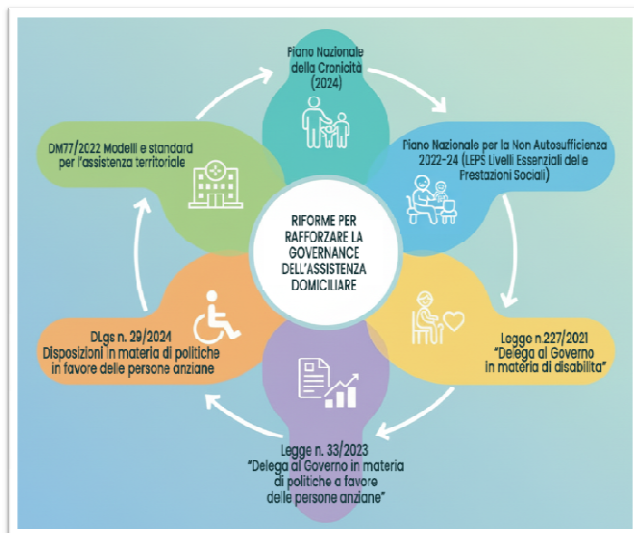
RIFORME PER RAFFORZARE LA GOVERNANCE DELL'ASSISTENZA DOMICILIARE

Piano Nazionale della Cronicità (2024)

Piano Nazionale per la Non Autosufficienza 2022-24 (LEPS Livelli Essenziali delle Prestazioni Sociali)

Legge n.227/2021 "Delega al Governo in materia di disabilità"

Legge n. 33/2023 "Delega al Governo in materia di politiche a favore delle persone anziane"

DLgs n. 29/2024 Disposizioni in materia di politiche in favore delle persone anziane

DM77/2022 Modelli e standard per l'assistenza territoriale